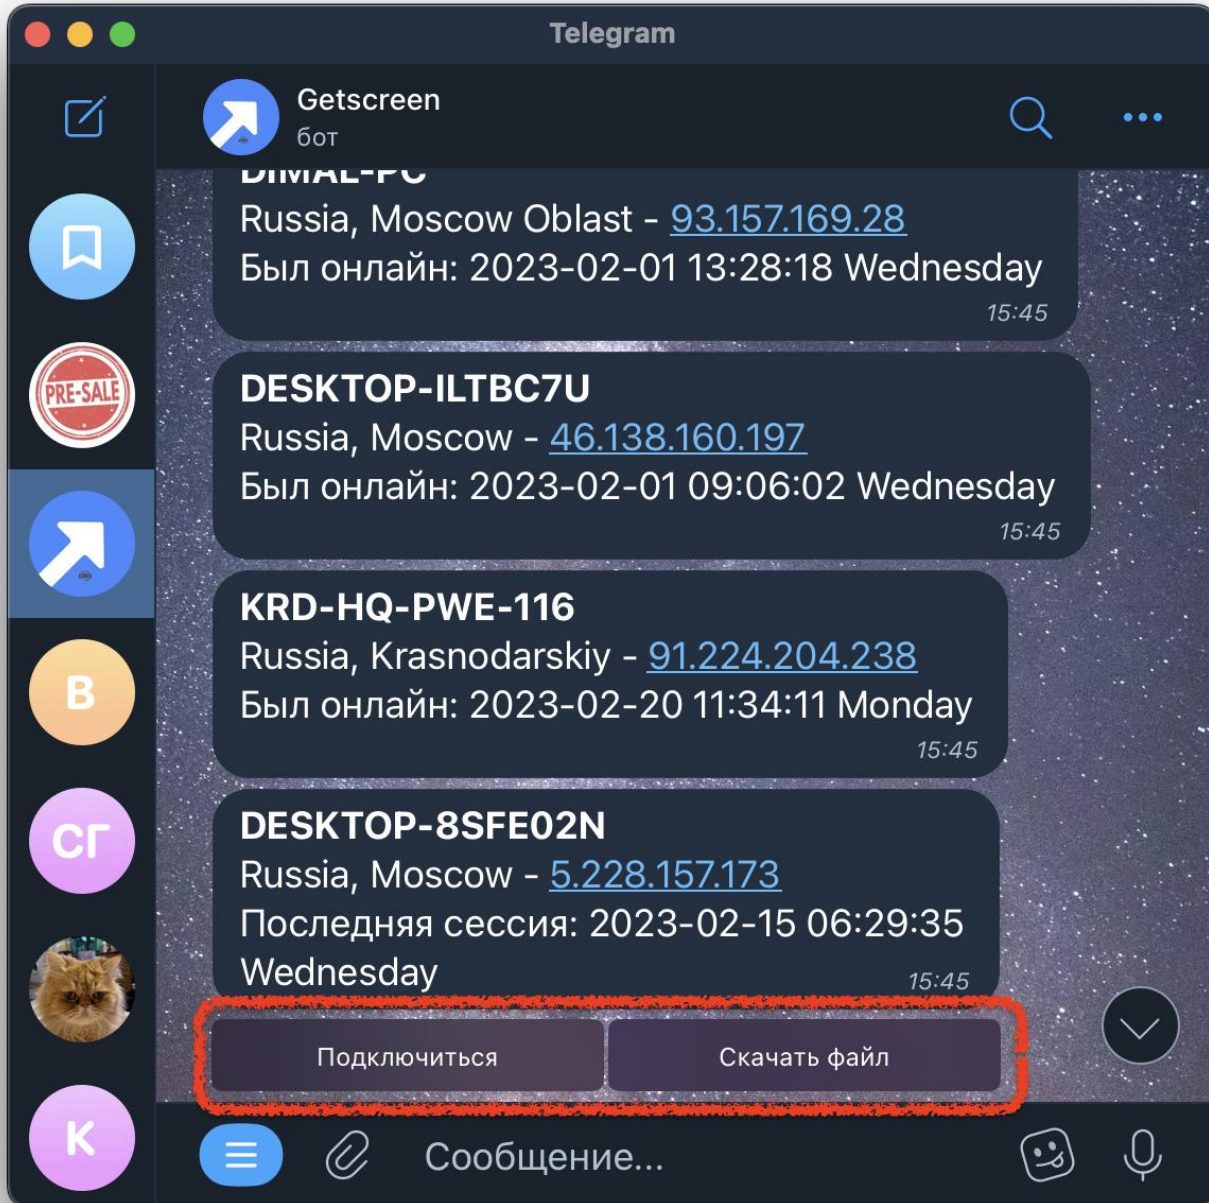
Telegram

Getscreen
бот

PRE-SALE

B

СГ

K

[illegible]
Russia, Moscow Oblast - 93.157.169.28
Был онлайн: 2023-02-01 13:28:18 Wednesday
15:45

DESKTOP-ILTBC7U
Russia, Moscow - 46.138.160.197
Был онлайн: 2023-02-01 09:06:02 Wednesday
15:45

KRD-HQ-PWE-116
Russia, Krasnodarskiy - 91.224.204.238
Был онлайн: 2023-02-20 11:34:11 Monday
15:45

DESKTOP-8SFE02N
Russia, Moscow - 5.228.157.173
Последняя сессия: 2023-02-15 06:29:35 Wednesday
15:45

Подключиться
Скачать файл

Сообщение...